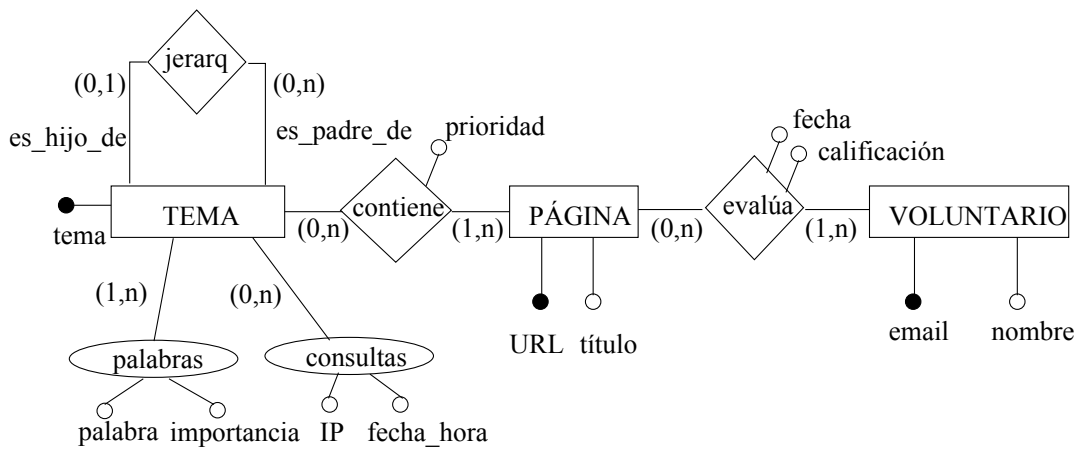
jerarq
(0,1)
(0,n)
es_hijo_de
es_padre_de
prioridad
fecha
calificación
tema
TEMA
(0,n)
contiene
(1,n)
PÁGINA
(0,n)
evalúa
(1,n)
VOLUNTARIO
(1,n)
(0,n)
URL
título
email
nombre
palabras
consultas
palabra
importancia
IP
fecha_hora